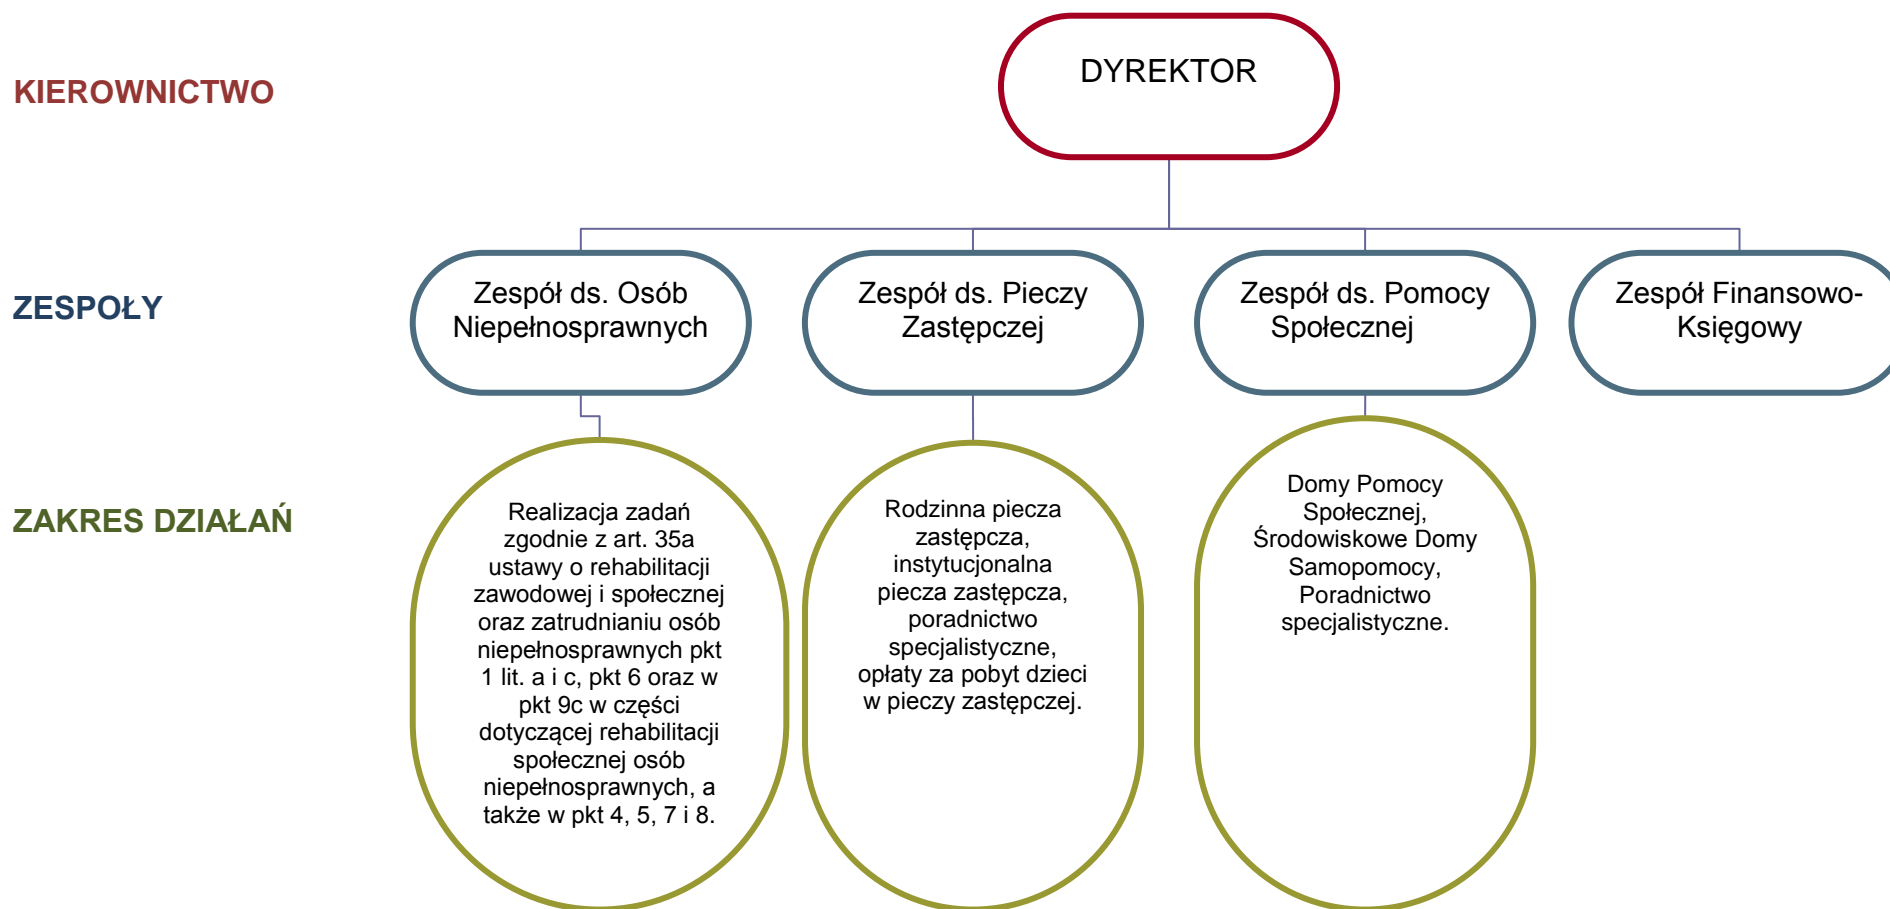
KIEROWNICTWO

DYREKTOR

ZESPOŁY

Zespół ds. Osób Niepełnosprawnych

Zespół ds. Pieczy Zastępczej

Zespół ds. Pomocy Społecznej

Zespół Finansowo-Księgowy

ZAKRES DZIAŁAŃ

Realizacja zadań zgodnie z art. 35a ustawy o rehabilitacji zawodowej i społecznej oraz zatrudnianiu osób niepełnosprawnych pkt 1 lit. a i c, pkt 6 oraz w pkt 9c w części dotyczącej rehabilitacji społecznej osób niepełnosprawnych, a także w pkt 4, 5, 7 i 8.

Rodzinna piecza zastępcza, instytucjonalna piecza zastępcza, poradnictwo specjalistyczne, opłaty za pobyt dzieci w pieczy zastępczej.

Domy Pomocy Społecznej, Środowiskowe Domy Samopomocy, Poradnictwo specjalistyczne.